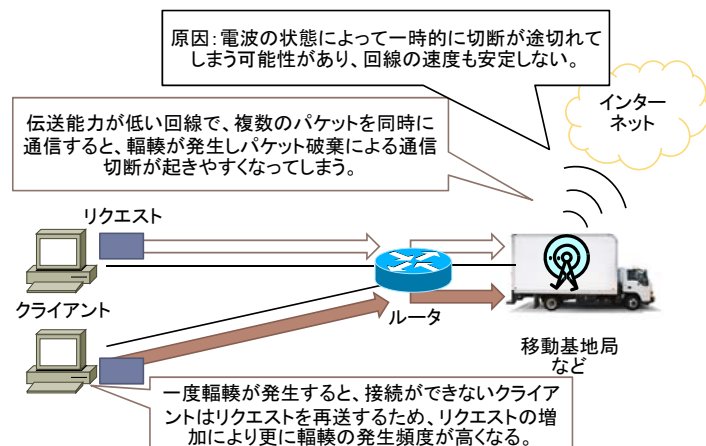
原因：電波の状態によって一時的に切断が途切れてしまう可能性があり、回線の速度も安定しない。

インターネット

伝送能力が低い回線で、複数のパケットを同時に通信すると、輻輳が発生しパケット破棄による通信切断が起きやすくなってしまう。

リクエスト

クライアント

ルータ

移動基地局など

一度輻輳が発生すると、接続ができないクライアントはリクエストを再送するため、リクエストの増加により更に輻輳の発生頻度が高くなる。